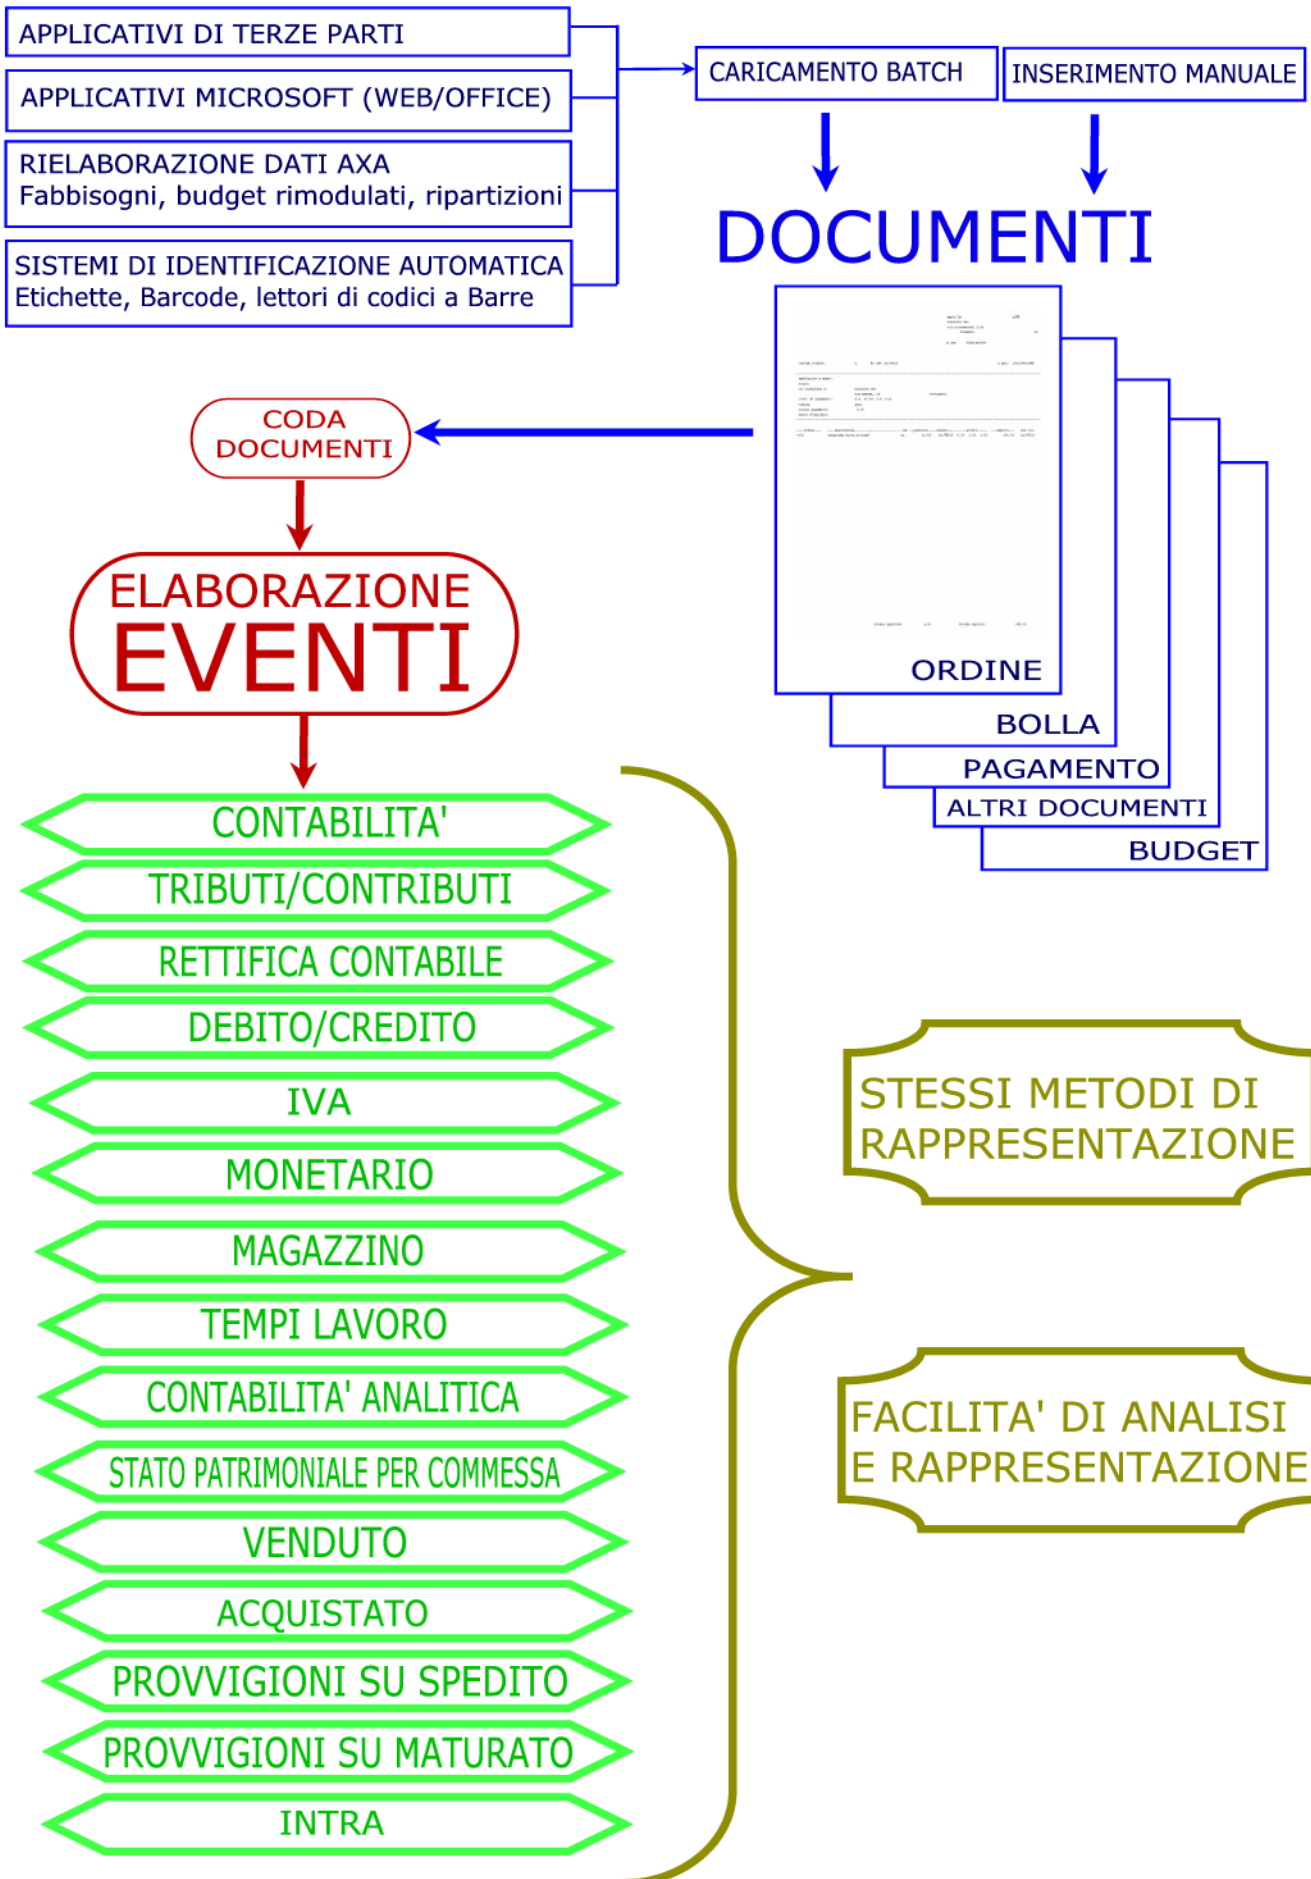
APPLICATIVI DI TERZE PARTI

APPLICATIVI MICROSOFT (WEB/OFFICE)

RIELABORAZIONE DATI AXA
Fabbisogni, budget rimodulati, ripartizioni

SISTEMI DI IDENTIFICAZIONE AUTOMATICA
Etichette, Barcode, lettori di codici a Barre

CARICAMENTO BATCH

INSERIMENTO MANUALE

DOCUMENTI

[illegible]

ORDINE

BOLLA

PAGAMENTO

ALTRI DOCUMENTI

BUDGET

CODA DOCUMENTI

ELABORAZIONE EVENTI

CONTABILITA'

TRIBUTI/CONTRIBUTI

RETTIFICA CONTABILE

DEBITO/CREDITO

IVA

MONETARIO

MAGAZZINO

TEMPI LAVORO

CONTABILITA' ANALITICA

STATO PATRIMONIALE PER COMMESSA

VENDUTO

ACQUISTATO

PROVVIGIONI SU SPEDITO

PROVVIGIONI SU MATURATO

INTRA

STESSI METODI DI RAPPRESENTAZIONE

FACILITA' DI ANALISI E RAPPRESENTAZIONE